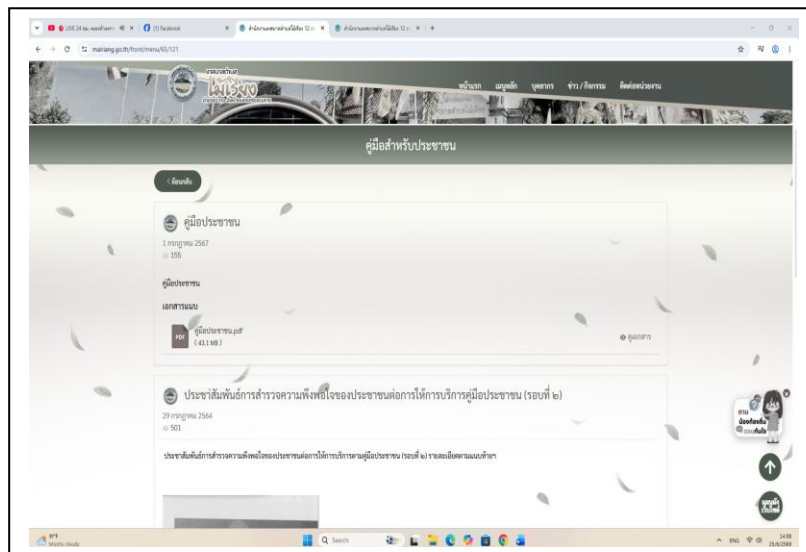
(1) Facebook
mairiang.go.th/front/menu/65/121

ไม้เรียง

หน้าแรก เมนูหลัก บุคลากร ข่าว / กิจกรรม ติดต่อหน่วยงาน

คู่มือสำหรับประชาชน

< ย้อนกลับ

คู่มือประชาชน

1 กรกฎาคม 2567

155

คู่มือประชาชน

เอกสารแนบ

คู่มือประชาชน.pdf
(43.1 MB)

ดูเอกสาร

ประชาสัมพันธ์การสำรวจความพึงพอใจของประชาชนต่อการให้การบริการคู่มือประชาชน (รอบที่ ๒)

29 กรกฎาคม 2564

501

ประชาสัมพันธ์การสำรวจความพึงพอใจของประชาชนต่อการให้การบริการตามคู่มือประชาชน (รอบที่ ๒) รายละเอียดตามแนบท้ายฯ

Search

ENG